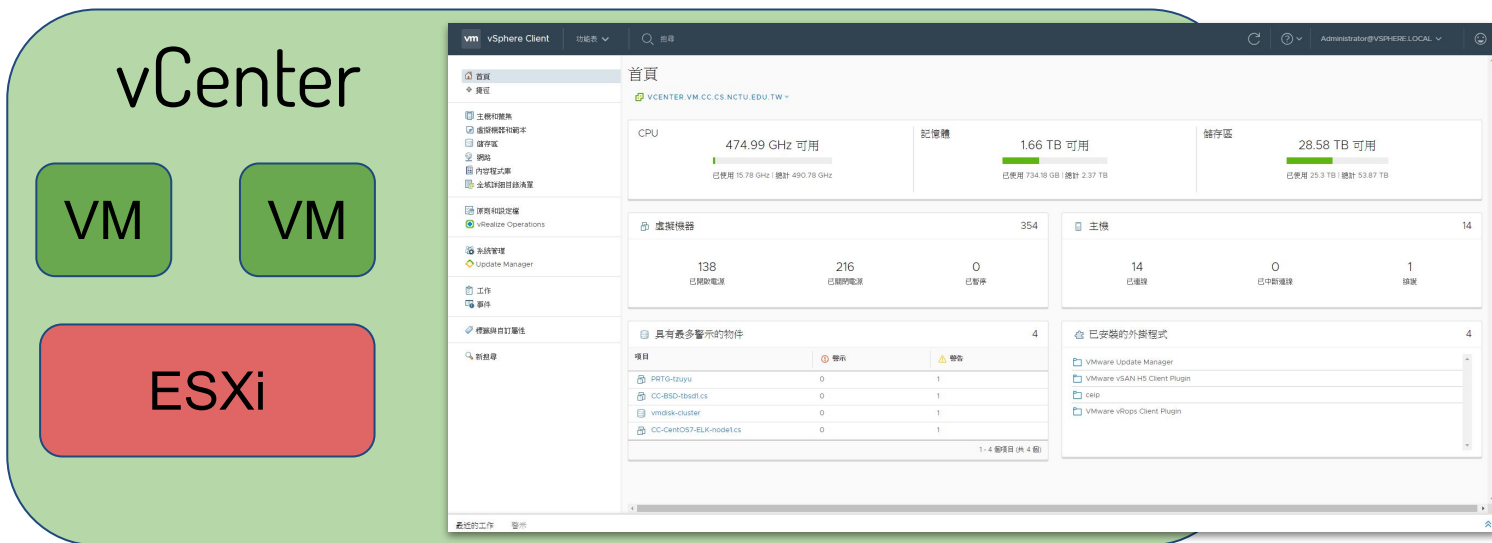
vCenter

VM

VM

ESXi

vm vSphere Client 功能表 搜尋

Administrator@VSPHERE.LOCAL

首頁
導覽

主機和叢集
虛擬機器和範本
儲存區
網路
內容程式庫
全域詳細目錄清單

原則和設定檔
vRealize Operations

系統管理
Update Manager

工作
事件

標籤與自訂屬性

新搜尋

首頁

VCENTER.VM.CC.CS.NCTU.EDU.TW

CPU
474.99 GHz 可用
已使用 15.78 GHz | 總計 490.78 GHz

記憶體
1.66 TB 可用
已使用 734.18 GB | 總計 2.37 TB

儲存區
28.58 TB 可用
已使用 25.3 TB | 總計 53.87 TB

虛擬機器 354
138 已開啟電源
216 已關閉電源
0 已暫停

主機 14
14 已連線
0 已中斷連線
1 維護

具有最多警示的物件 4

| 項目 | 警示 | 警告 |
|---|---|---|
| PRTG-tzuyu | 0 | 1 |
| CC-BSD-tbsd1.cs | 0 | 1 |
| vmdisk-cluster | 0 | 1 |
| CC-CentOS7-ELK-node1.cs | 0 | 1 |

1 - 4 個項目 (共 4 個)

已安裝的外掛程式 4
VMware Update Manager
VMware vSAN H5 Client Plugin
ceip
VMware vRops Client Plugin

最近的工作 警示